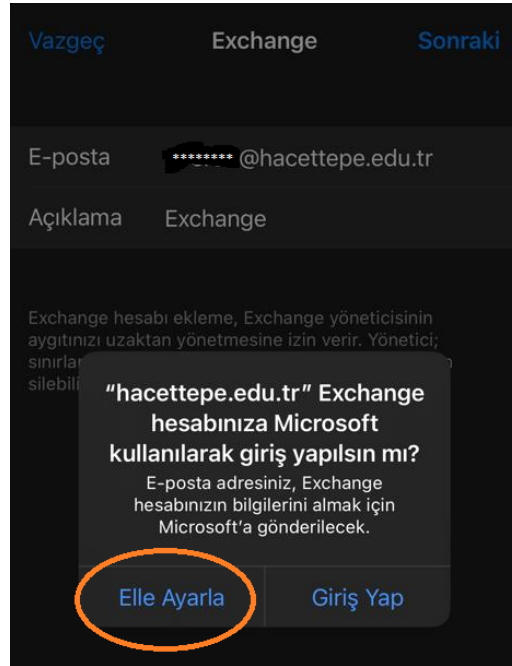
Vazgeç Exchange Sonraki

E-posta ********@hacettepe.edu.tr

Açıklama Exchange

Exchange hesabı ekleme, Exchange yöneticisinin aygıtınızı uzaktan yönetmesine izin verir. Yönetici; sınırla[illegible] silebili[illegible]

"hacettepe.edu.tr" Exchange hesabınıza Microsoft kullanılarak giriş yapılsın mı?

E-posta adresiniz, Exchange hesabınızın bilgilerini almak için Microsoft'a gönderilecek.

Elle Ayarla

Giriş Yap